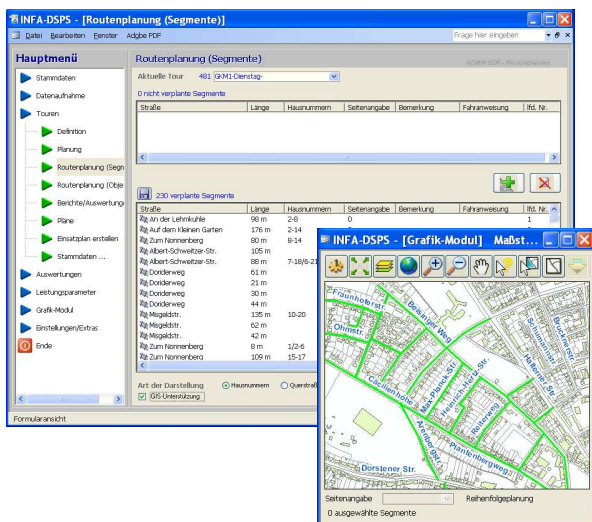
INFA-DSPS - [Routenplanung (Segmente)]

Datei Bearbeiten Fenster Adobe PDF

Frage hier eingeben

Hauptmenü

Stammdaten
Datenaufnahme
Touren
Definition
Planung
Routenplanung (Segm
Routenplanung (Obje
Berichte/Auswertung
Pläne
Einsatzplan erstellen
Stammdaten ...
Auswertungen
Leistungsparameter
Grafik-Modul
Einstellungen/Extras
Ende

Routenplanung (Segmente)

Aktuelle Tour 481 GKM1-Dienstag-

0 nicht verplante Segmente

| Straße | Länge | Hausnummern | Seitenangabe | Bemerkung | Fahranweisung | lfd. Nr. |
|---|---|---|---|---|---|---|

230 verplante Segmente

| Straße | Länge | Hausnummern | Seitenangabe | Bemerkung | Fahranweisung | lfd. Nr. |
|---|---|---|---|---|---|---|
| An der Lehmkuhle | 98 m | 2-8 | 0 | | | 1 |
| Auf dem Kleinen Garten | 176 m | 2-14 | | | | |
| Zum Nonnenberg | 80 m | 8-14 | | | | |
| Albert-Schweitzer-Str. | 105 m | | | | | |
| Albert-Schweitzer-Str. | 88 m | 7-18/6-21 | | | | |
| Dorlderweg | 61 m | | | | | |
| Dorlderweg | 21 m | | | | | |
| Dorlderweg | 30 m | | | | | |
| Dorlderweg | 44 m | | | | | |
| Misgeldstr. | 135 m | 10-20 | | | | |
| Misgeldstr. | 62 m | | | | | |
| Misgeldstr. | 42 m | | | | | |
| Zum Nonnenberg | 8 m | 1/2-6 | | | | |
| Zum Nonnenberg | 109 m | 15-17 | | | | |

Art der Darstellung
Hausnummern
Querstraß
GIS-Unterstützung

Formularansicht

INFA-DSPS - [Grafik-Modul] Maßst

Fraunhoferstr.
Ohmstr.
Beisinger Weg
Cäcilienhöhe
Max-Planck-Str.
Heinrichstr.
Reiterweg
Schumannstr.
Brahmsstr.
Händelstr.
Arnheimstr.
Pfanienbergweg
Dorstener Str.

Seitenangabe
Reihenfolgeplanung
0 ausgewählte Segmente